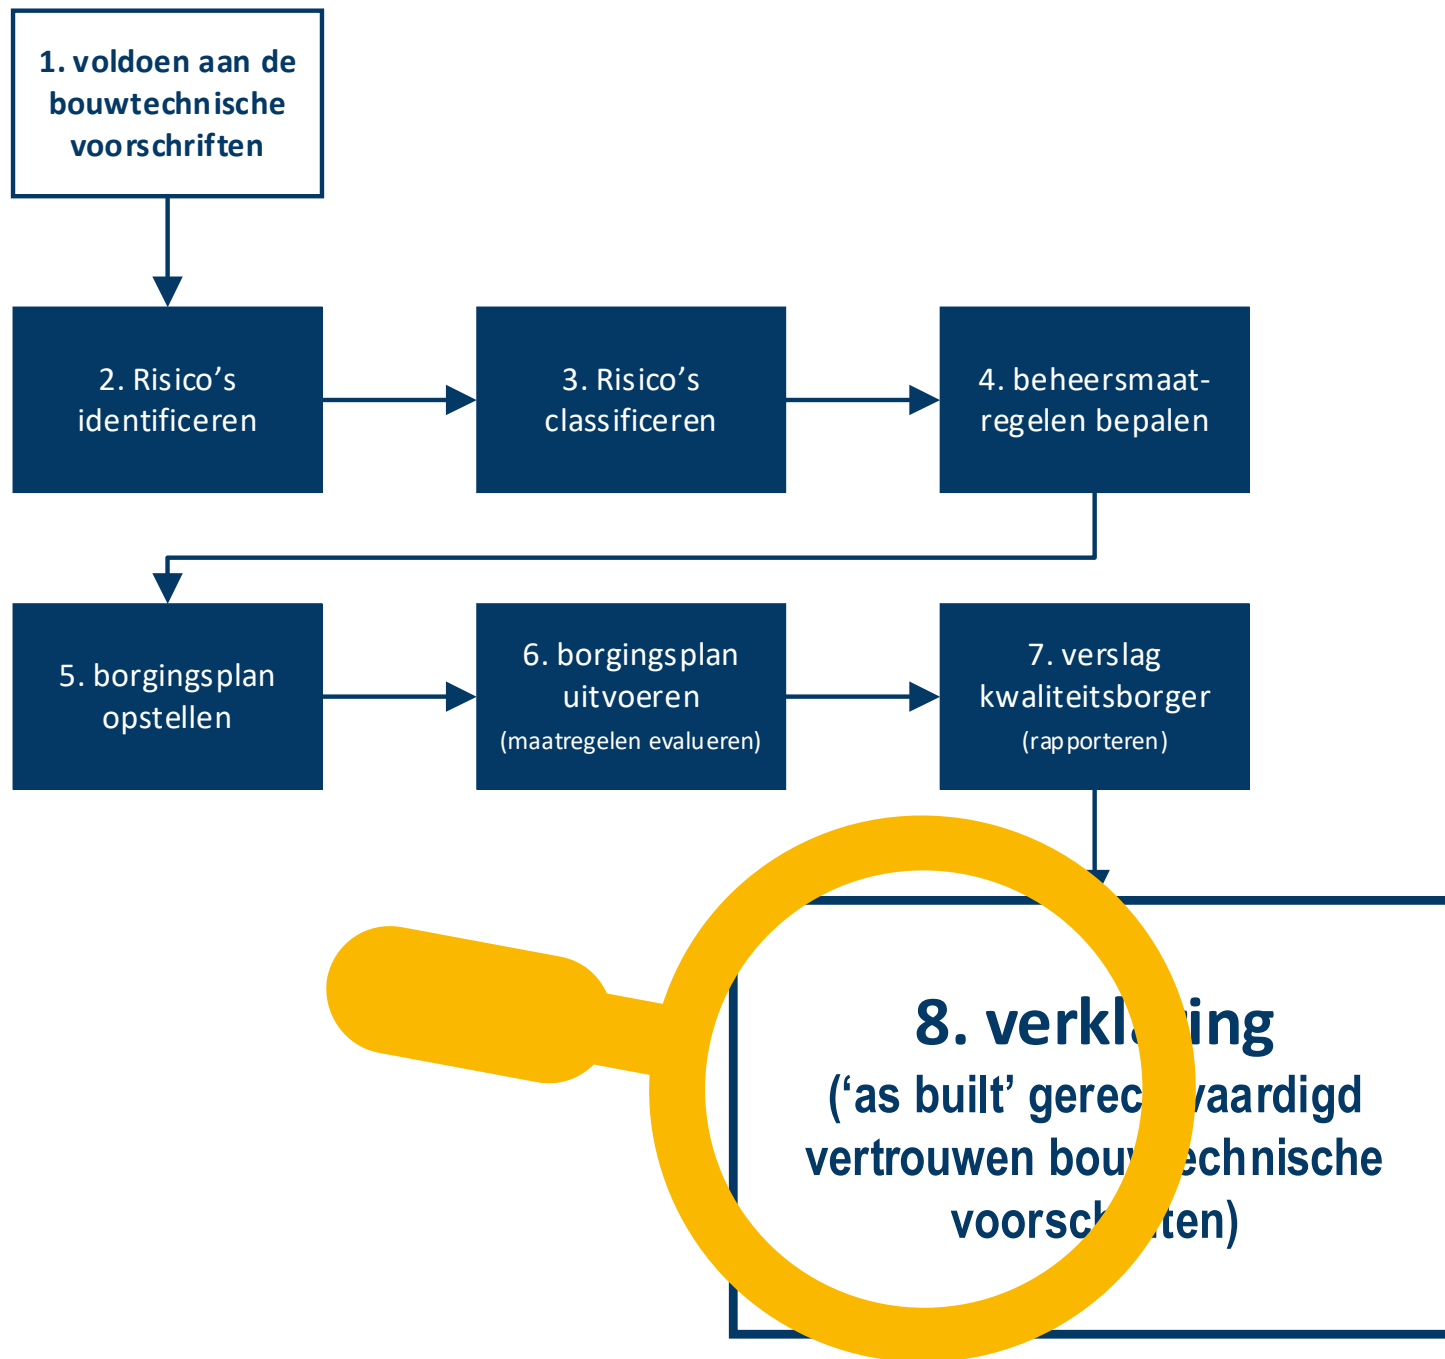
1. voldoen aan de bouwtechnische voorschriften

2. Risico's identificeren

3. Risico's classificeren

4. beheersmaatregelen bepalen

5. borgingsplan opstellen

6. borgingsplan uitvoeren (maatregelen evalueren)

7. verslag kwaliteitsborger (rapporteren)

8. verkl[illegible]ing ('as built' gerec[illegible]vaardigd vertrouwen bou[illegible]echnische voorsch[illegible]ten)